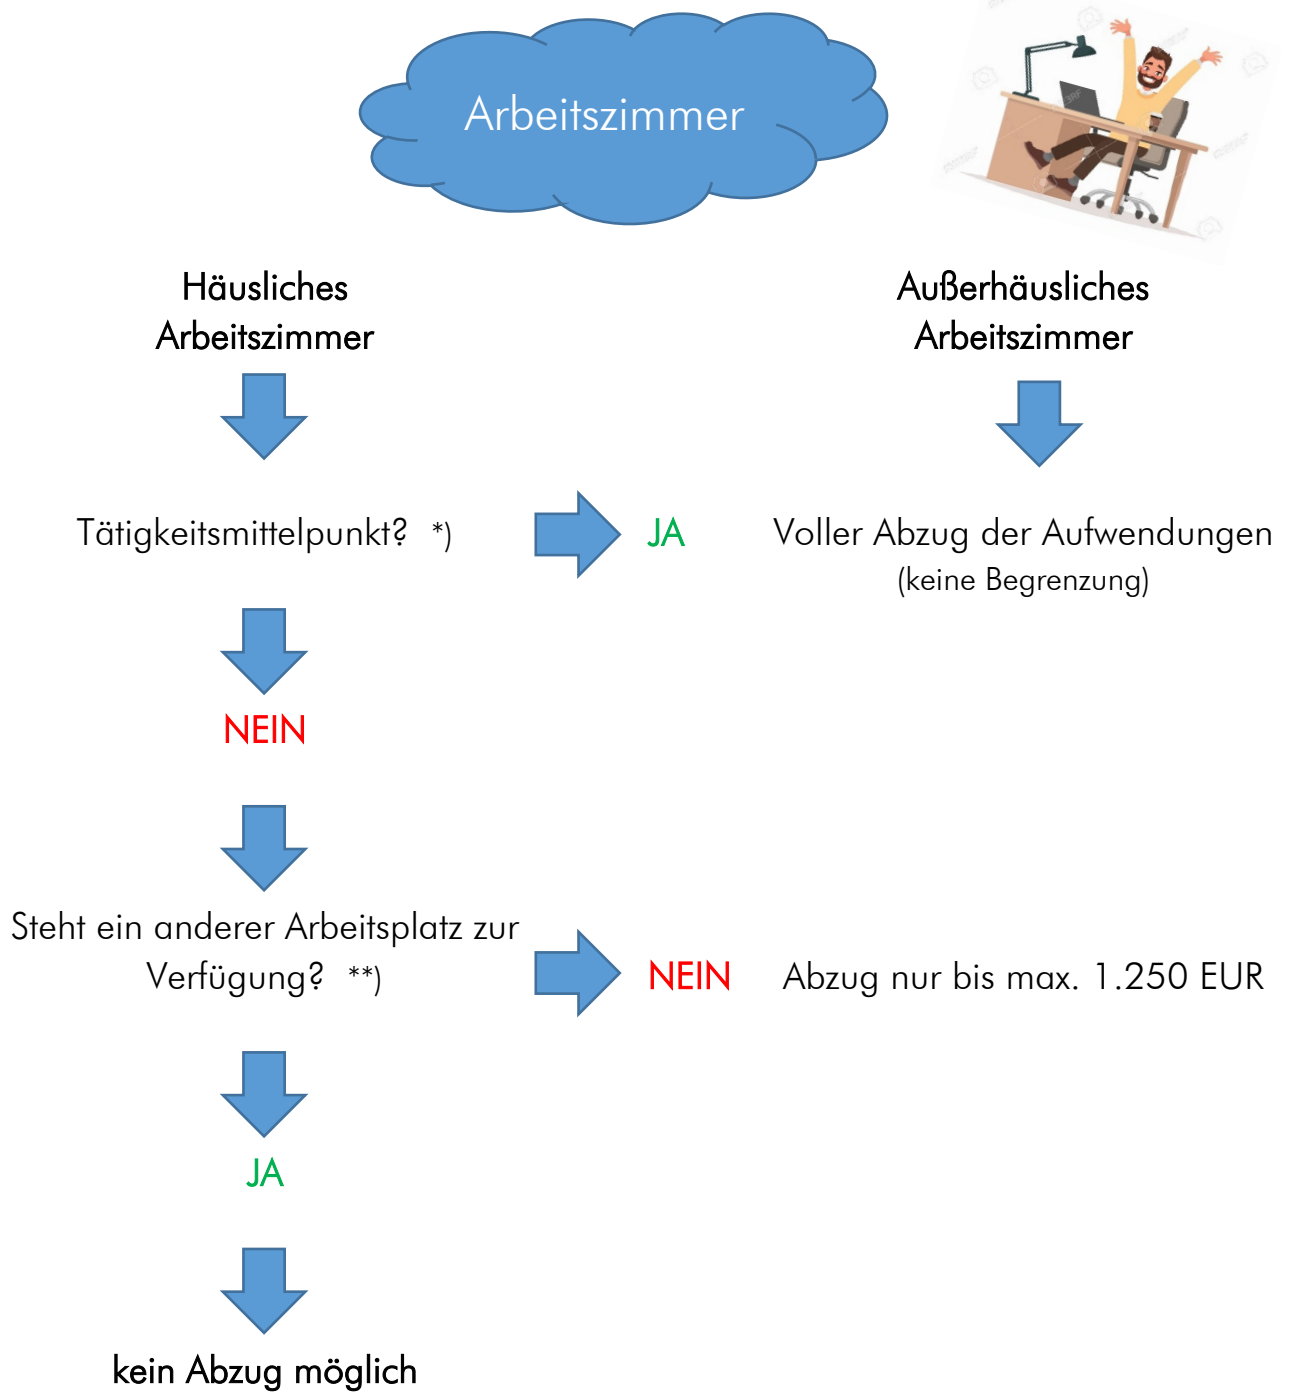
Arbeitszimmer

Häusliches Arbeitszimmer

Außerhäusliches Arbeitszimmer

Tätigkeitsmittelpunkt? *)

JA

Voller Abzug der Aufwendungen
(keine Begrenzung)

NEIN

Steht ein anderer Arbeitsplatz zur Verfügung? **)

NEIN

Abzug nur bis max. 1.250 EUR

JA

kein Abzug möglich